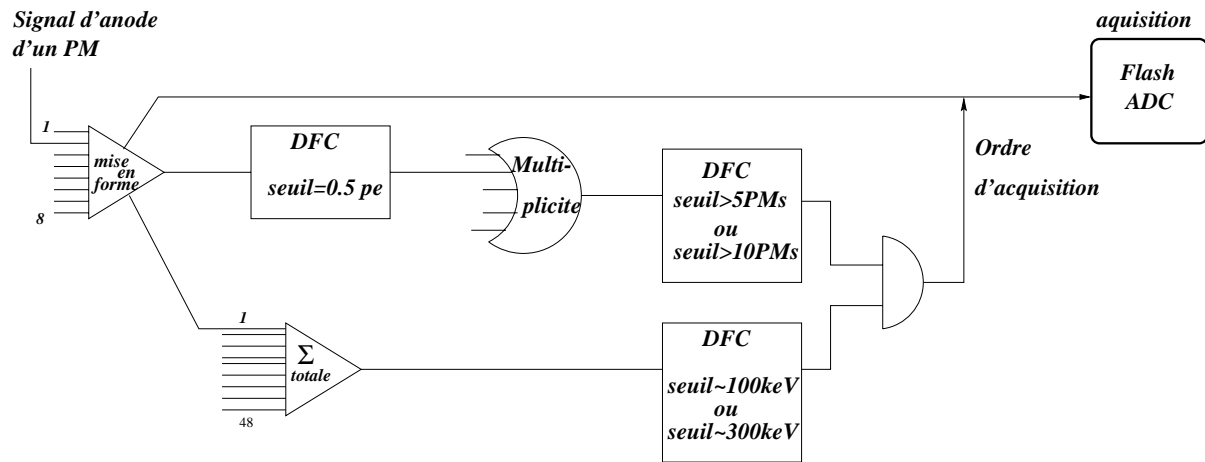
Signal d'anode d'un PM

aquisition

Flash ADC

1

mise en forme

8

DFC

seuil=0.5 pe

Multiplicite

DFC

seuil>5PMs

ou

seuil>10PMs

Ordre

d'acquisition

1

$\Sigma$

totale

48

DFC

seuil~100keV

ou

seuil~300keV